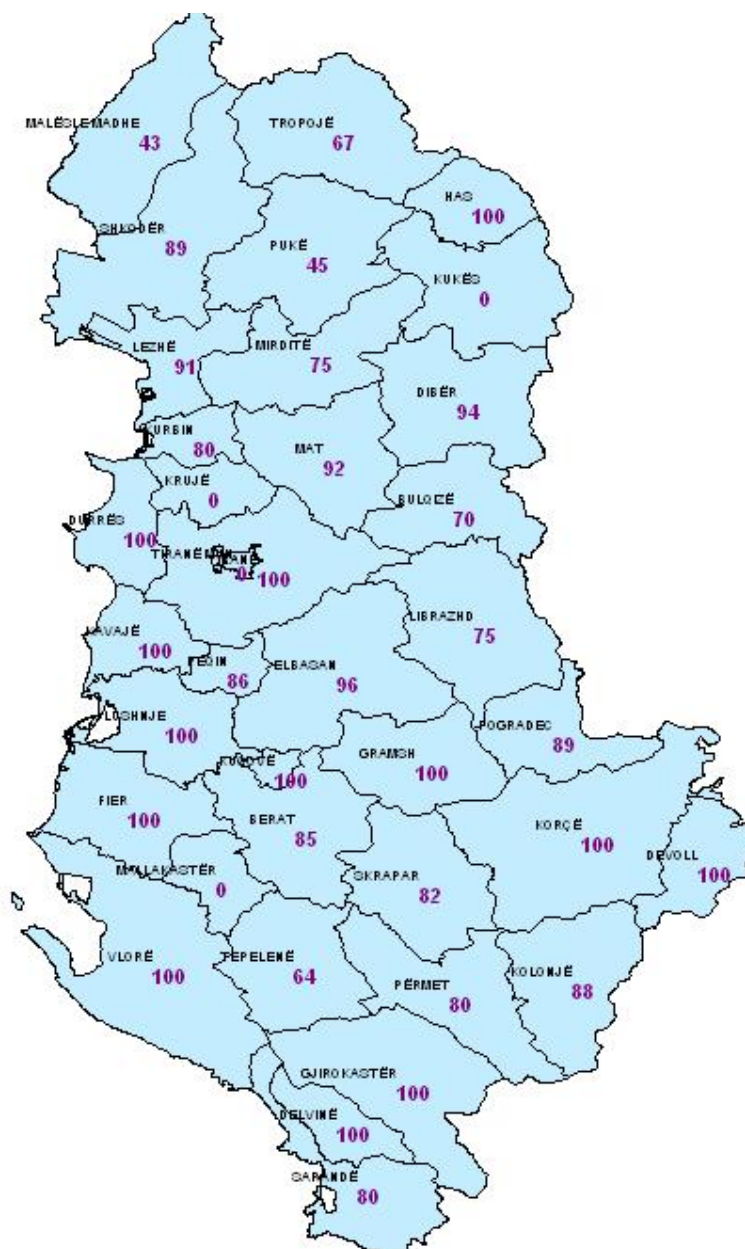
MALËSI E MADHE
43

TROPOJË
67

HAS
100

SHKODËR
89

PUKË
45

KUKËS
0

LEZHË
91

MIRDITË
75

DIBËR
94

KURBIN
80

MAT
92

KRUJË
0

BULQIZË
70

DURRËS
100

TIRANË
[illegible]
0
100

LIBRAZHD
75

KAVAJË
100

PEQIN
86

ELBASAN
96

LUSHNJE
100

POGRADEC
89

GRAMSH
100

KUÇOVË
100

FIER
100

BERAT
85

KORÇË
100

DEVOLL
100

MALLAKASTËR
0

SKRAPAR
82

VLORË
100

TEPELENË
64

PËRMET
80

KOLONJË
88

GJIROKASTËR
100

DELVINË
100

SARANDË
80